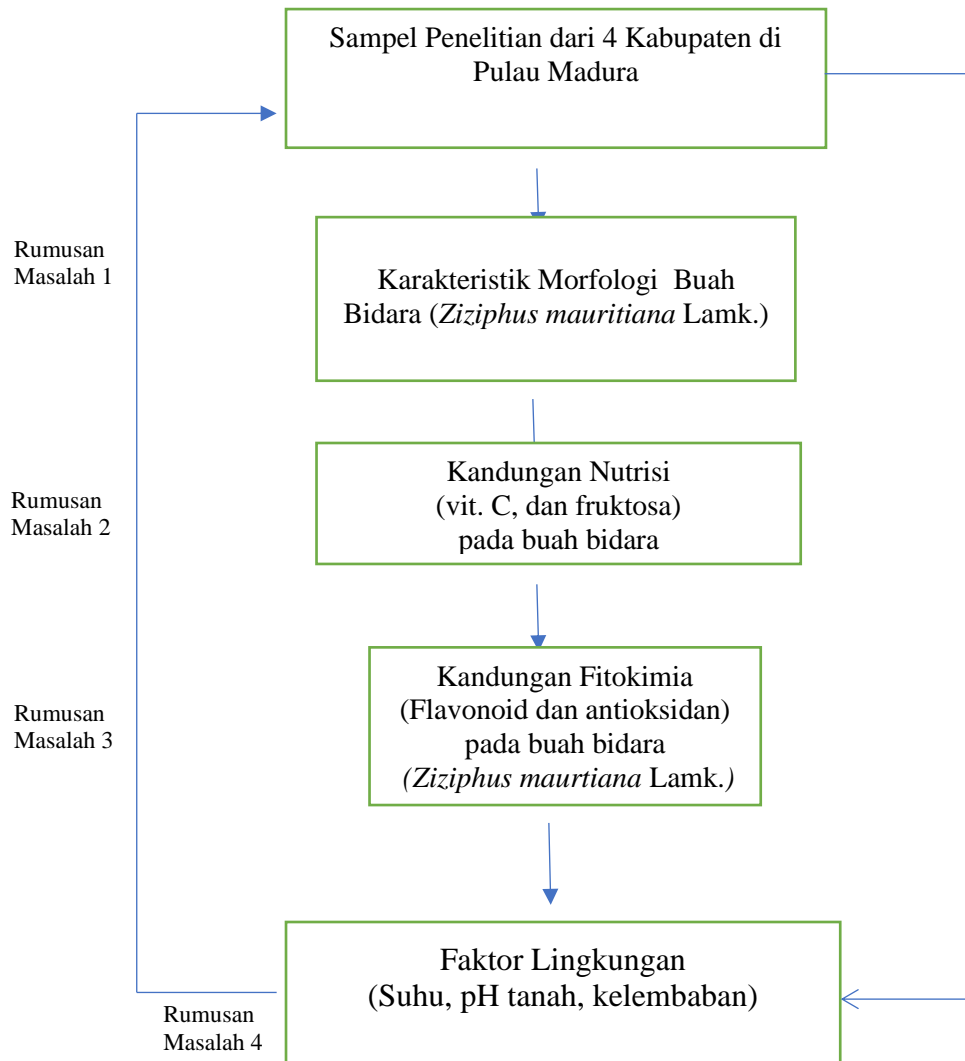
Sampel Penelitian dari 4 Kabupaten di Pulau Madura

Rumusan Masalah 1

Karakteristik Morfologi Buah Bidara (*Ziziphus mauritiana* Lamk.)

Rumusan Masalah 2

Kandungan Nutrisi
(vit. C, dan fruktosa)
pada buah bidara

Rumusan Masalah 3

Kandungan Fitokimia
(Flavonoid dan antioksidan)
pada buah bidara
*(Ziziphus maurtiana* Lamk.*)*

Faktor Lingkungan
(Suhu, pH tanah, kelembaban)

Rumusan Masalah 4